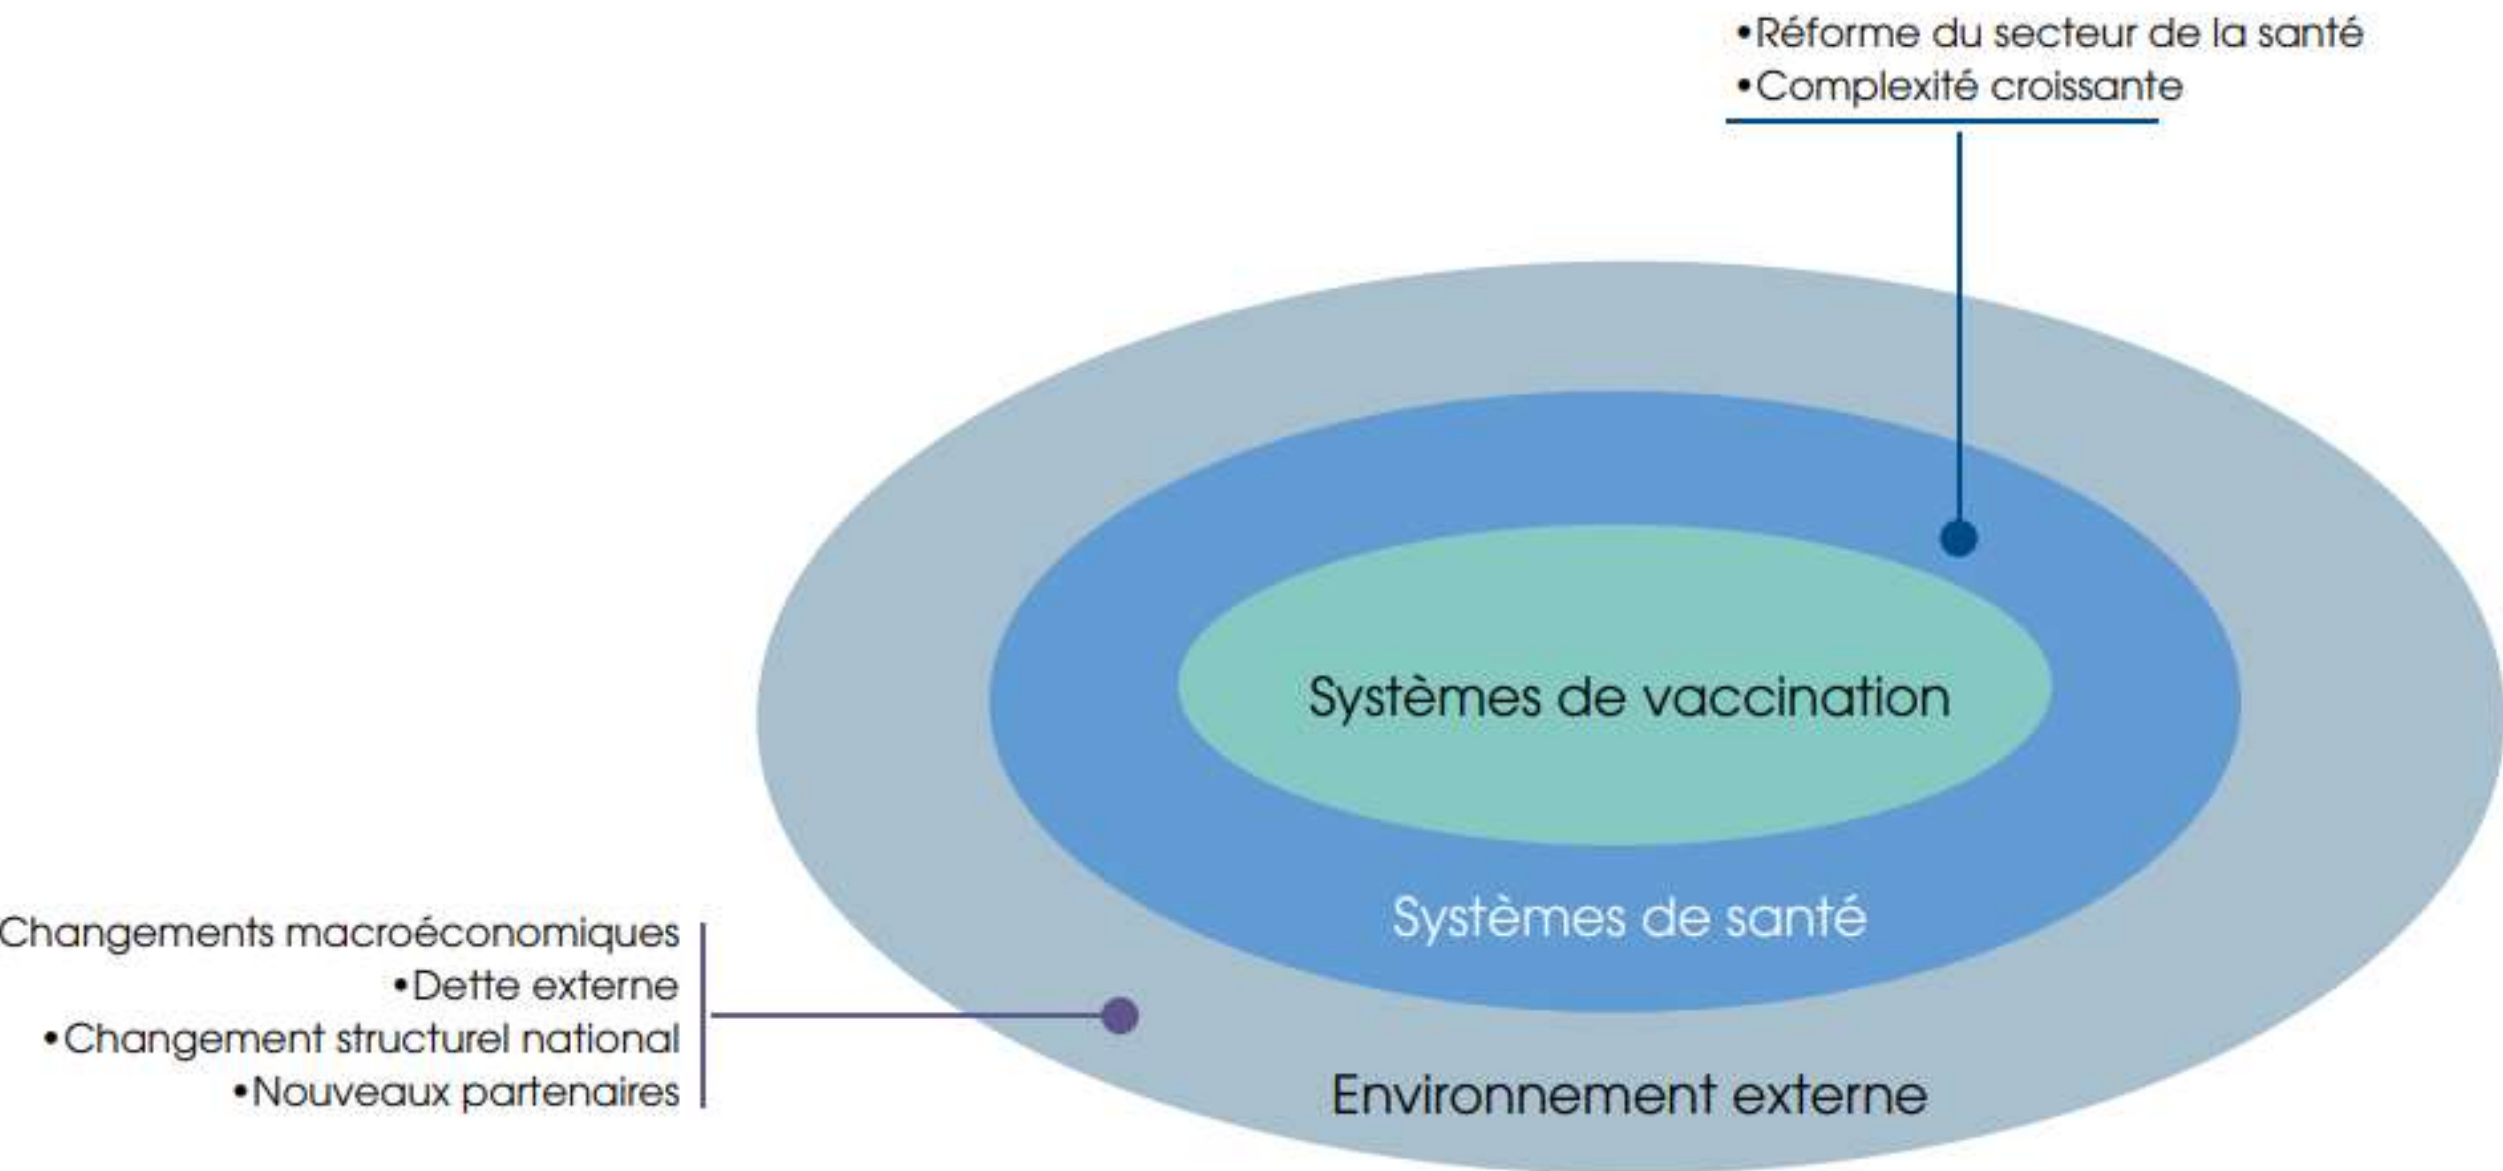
•Réforme du secteur de la santé
•Complexité croissante

Systèmes de vaccination

Systèmes de santé

Changements macroéconomiques
•Dette externe
•Changement structurel national
•Nouveaux partenaires

Environnement externe